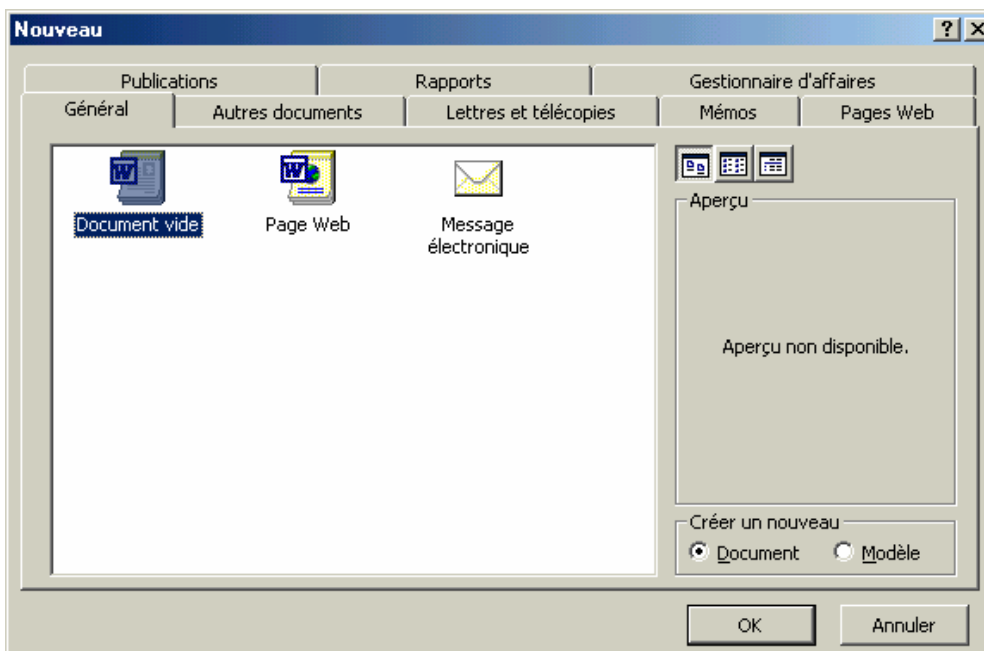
Nouveau

?

Publications

Rapports

Gestionnaire d'affaires

Général

Autres documents

Lettres et télécopies

Mémos

Pages Web

Document vide

Page Web

Message électronique

Aperçu

Aperçu non disponible.

Créer un nouveau

Document

Modèle

OK

Annuler